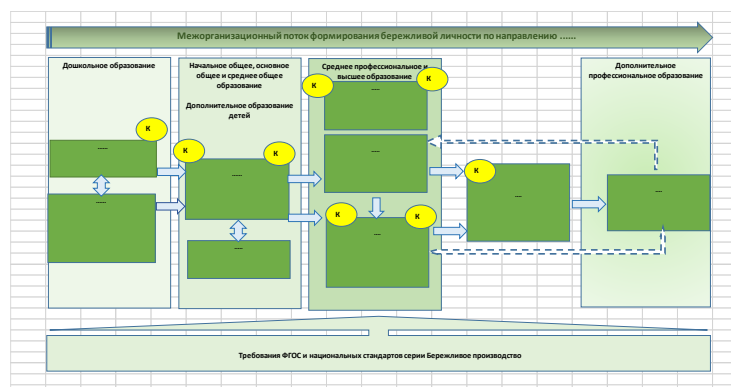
Межорганизационный поток формирования бережливой личности по направлению ......

Дошкольное образование

К

----

----

Начальное общее, основное общее и среднее общее образование

Дополнительное образование детей

К

К

----

----

Среднее профессиональное и высшее образование

К

К

----

----

К

К

----

К

---

Дополнительное профессиональное образование

---

Требования ФГОС и национальных стандартов серии Бережливое производство